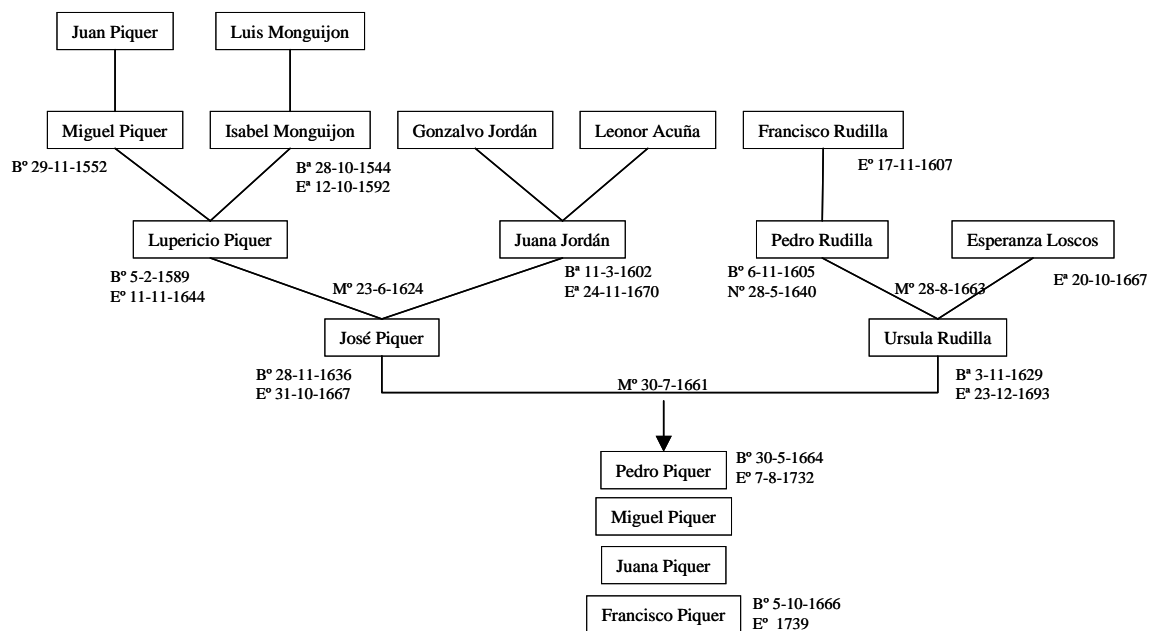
Juan Piquer

Luis Monguijon

Miguel Piquer
Bº 29-11-1552

Isabel Monguijon
Bª 28-10-1544
Eª 12-10-1592

Gonzalvo Jordán

Leonor Acuña

Francisco Rudilla
Eº 17-11-1607

Lupericio Piquer
Bº 5-2-1589
Eº 11-11-1644

Juana Jordán
Bª 11-3-1602
Eª 24-11-1670

Mº 23-6-1624

Pedro Rudilla
Bº 6-11-1605
Nº 28-5-1640

Esperanza Loscos
Eª 20-10-1667

Mº 28-8-1663

José Piquer
Bº 28-11-1636
Eº 31-10-1667

Ursula Rudilla
Bª 3-11-1629
Eª 23-12-1693

Mº 30-7-1661

Pedro Piquer
Bº 30-5-1664
Eº 7-8-1732

Miguel Piquer

Juana Piquer

Francisco Piquer
Bº 5-10-1666
Eº 1739